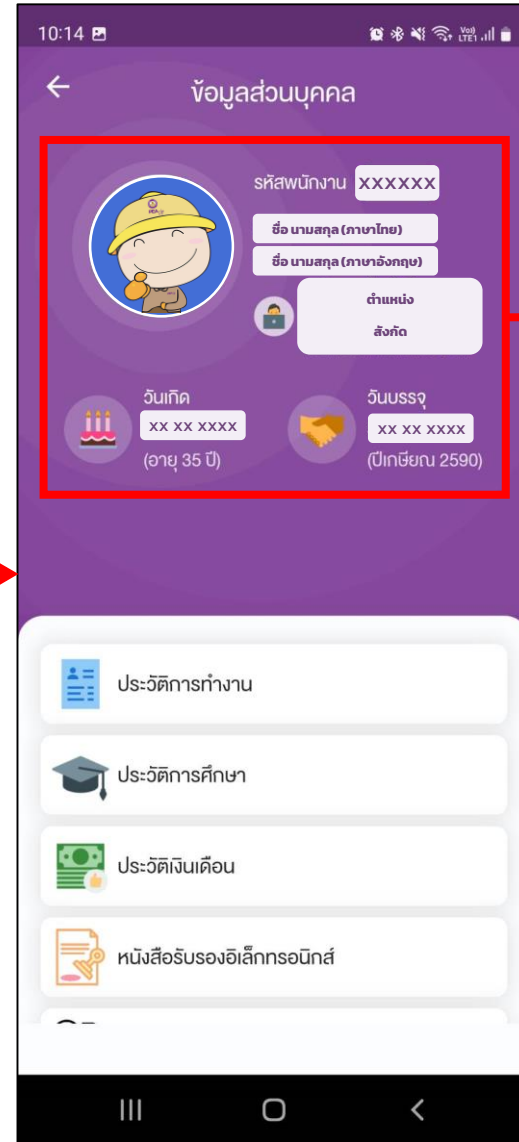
10:14

ข้อมูลส่วนบุคคล

รหัสพนักงาน XXXXXX

ชื่อ นามสกุล (ภาษาไทย)

ชื่อ นามสกุล (ภาษาอังกฤษ)

ตำแหน่ง

สังกัด

วันเกิด
xx xx xxxx
(อายุ 35 ปี)

วันบรรจุ
xx xx xxxx
(ปีเกษียณ 2590)

ประวัติการทำงาน

ประวัติการศึกษา

ประวัติเงินเดือน

หนังสือรับรองอิเล็กทรอนิกส์